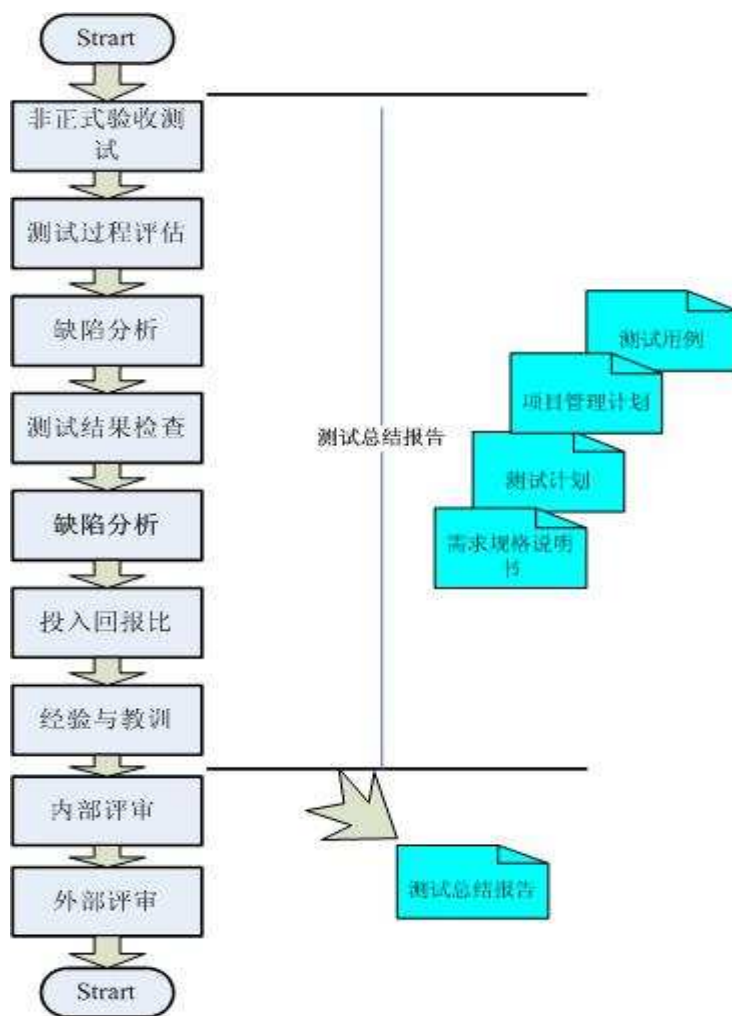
Strart

非正式验收测试

测试过程评估

缺陷分析

测试结果检查

缺陷分析

投入回报比

经验与教训

内部评审

外部评审

Strart

测试总结报告

测试用例

项目管理计划

测试计划

需求规格说明书

测试总结报告